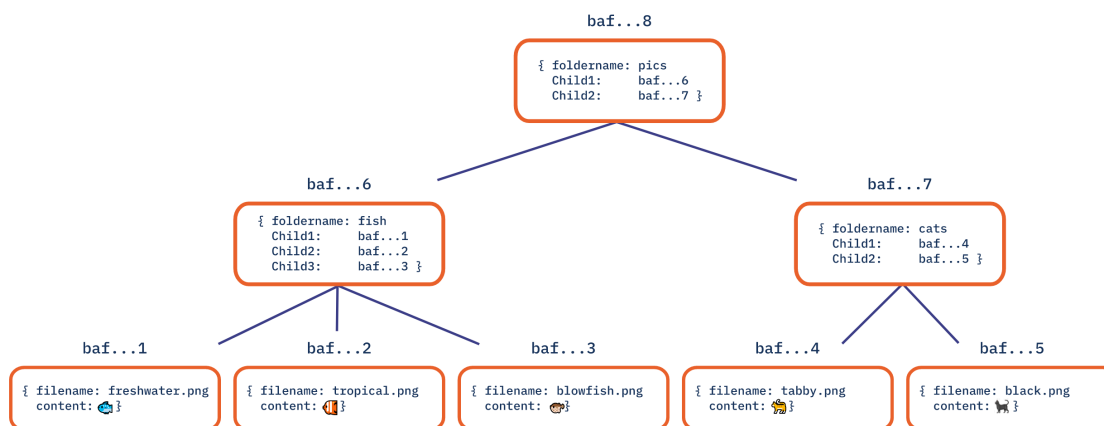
baf...8

{ foldername: pics
Child1: baf...6
Child2: baf...7 }

baf...6

{ foldername: fish
Child1: baf...1
Child2: baf...2
Child3: baf...3 }

baf...7

{ foldername: cats
Child1: baf...4
Child2: baf...5 }

baf...1

{ filename: freshwater.png
content: 🐟}

baf...2

{ filename: tropical.png
content: 🐠}

baf...3

{ filename: blowfish.png
content: 🐡}

baf...4

{ filename: tabby.png
content: 🐈}

baf...5

{ filename: black.png
content: 🐈‍⬛}